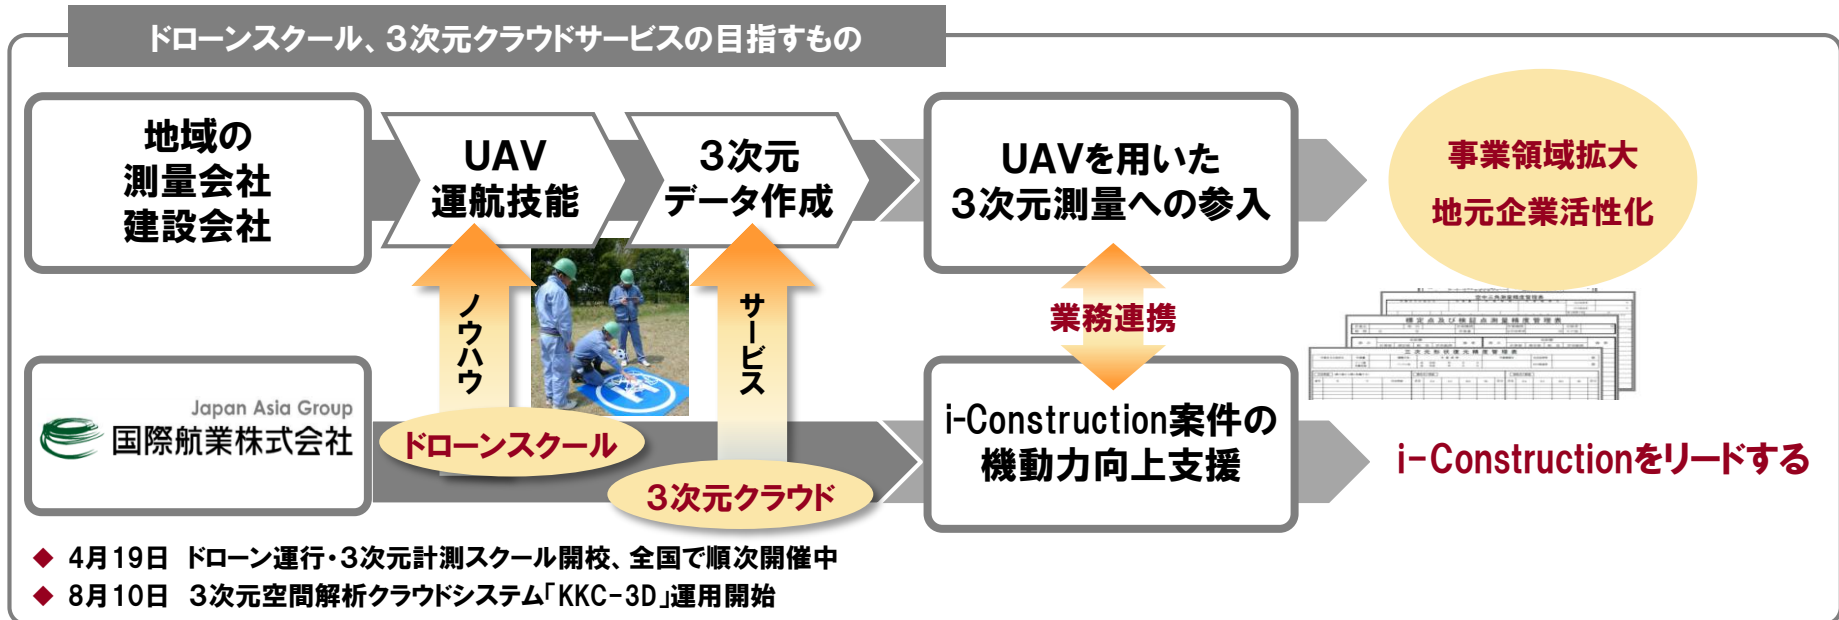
ドローンスクール、3次元クラウドサービスの目指すもの

地域の
測量会社
建設会社

UAV
運航技能

3次元
データ作成

UAVを用いた
3次元測量への参入

事業領域拡大
地元企業活性化

ノウハウ

サービス

業務連携

Japan Asia Group
国際航業株式会社

ドローンスクール

3次元クラウド

i-Construction案件の
機動力向上支援

i-Constructionをリードする

◆ 4月19日 ドローン運行・3次元計測スクール開校、全国で順次開催中
◆ 8月10日 3次元空間解析クラウドシステム「KKC-3D」運用開始